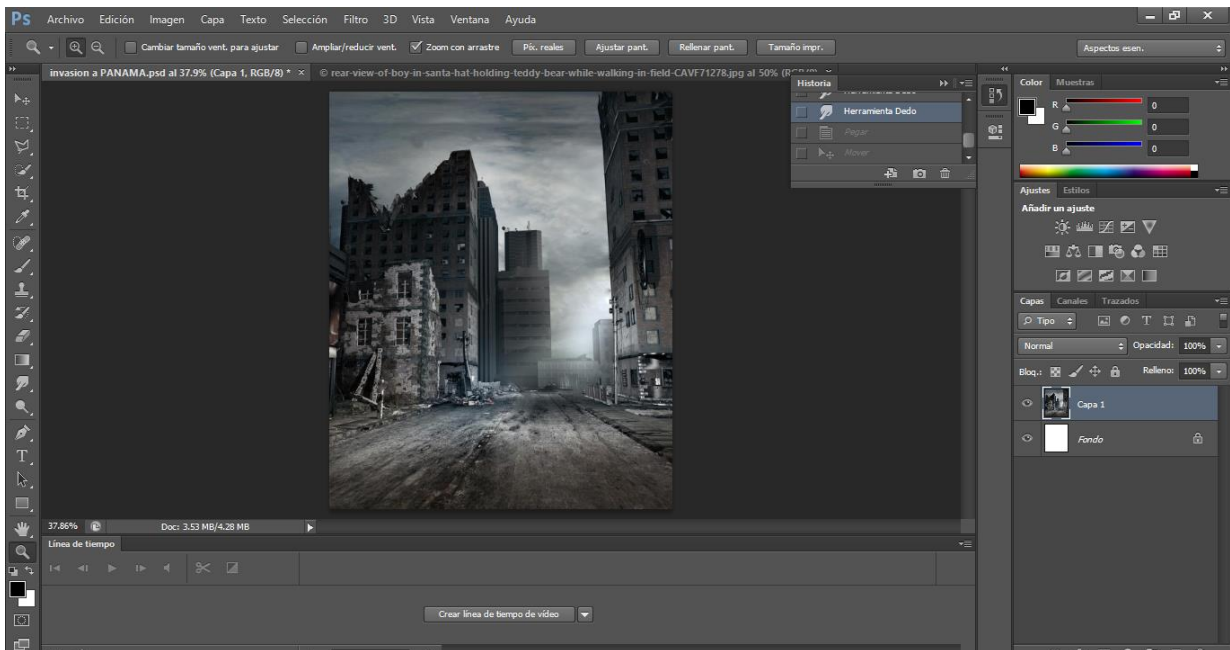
Ps Archivo Edición Imagen Capa Texto Selección Filtro 3D Vista Ventana Ayuda

Cambiar tamaño vent. para ajustar Ampliar/reducir vent. Zoom con arrastre Píx. reales Ajustar pant. Rellenar pant. Tamaño impr.

Aspectos esen.

invasion a PANAMA.psd al 37.9% (Capa 1, RGB/8) * × © rear-view-of-boy-in-santa-hat-holding-teddy-bear-while-walking-in-field-CAVF71278.jpg al 50% (R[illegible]

Historia

Herramienta Dedo

Pegar

Mover

Color Muestras

R 0
G 0
B 0

Ajustes Estilos

Añadir un ajuste

Capas Canales Trazados

Tipo

Normal Opacidad: 100%

Bloq.: Relleno: 100%

Capa 1

Fondo

37.86% Doc: 3.53 MB/4.28 MB

Línea de tiempo

Crear línea de tiempo de vídeo